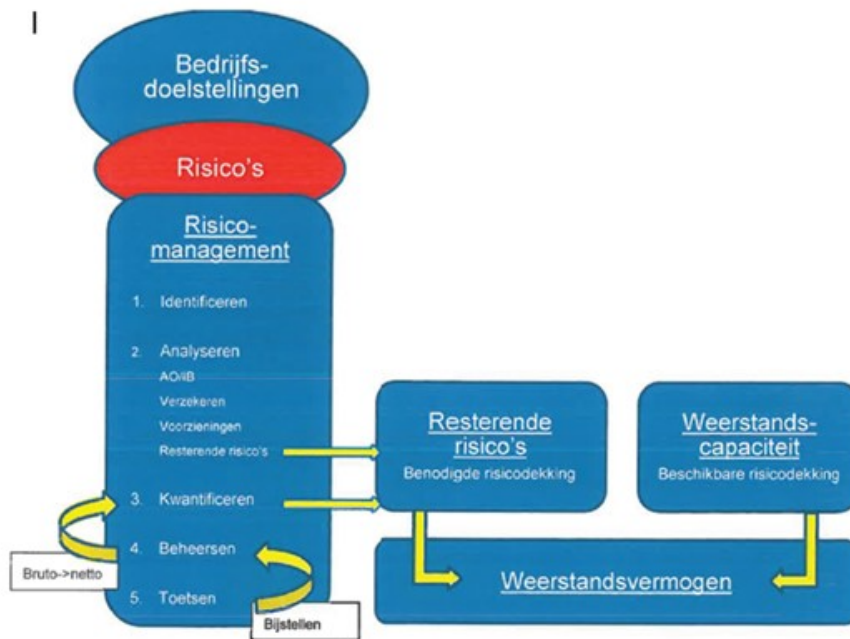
I

Bedrijfs-doelstellingen

Risico's

Risico-management

1. Identificeren

2. Analyseren

AO/IB

Verzekeren

Voorzieningen

Resterende risico's

3. Kwantificeren

4. Beheersen

5. Toetsen

Bruto->netto

Bijstellen

Resterende risico's

Benodigde risicodekking

Weerstands-capaciteit

Beschikbare risicodekking

Weerstandsvermogen